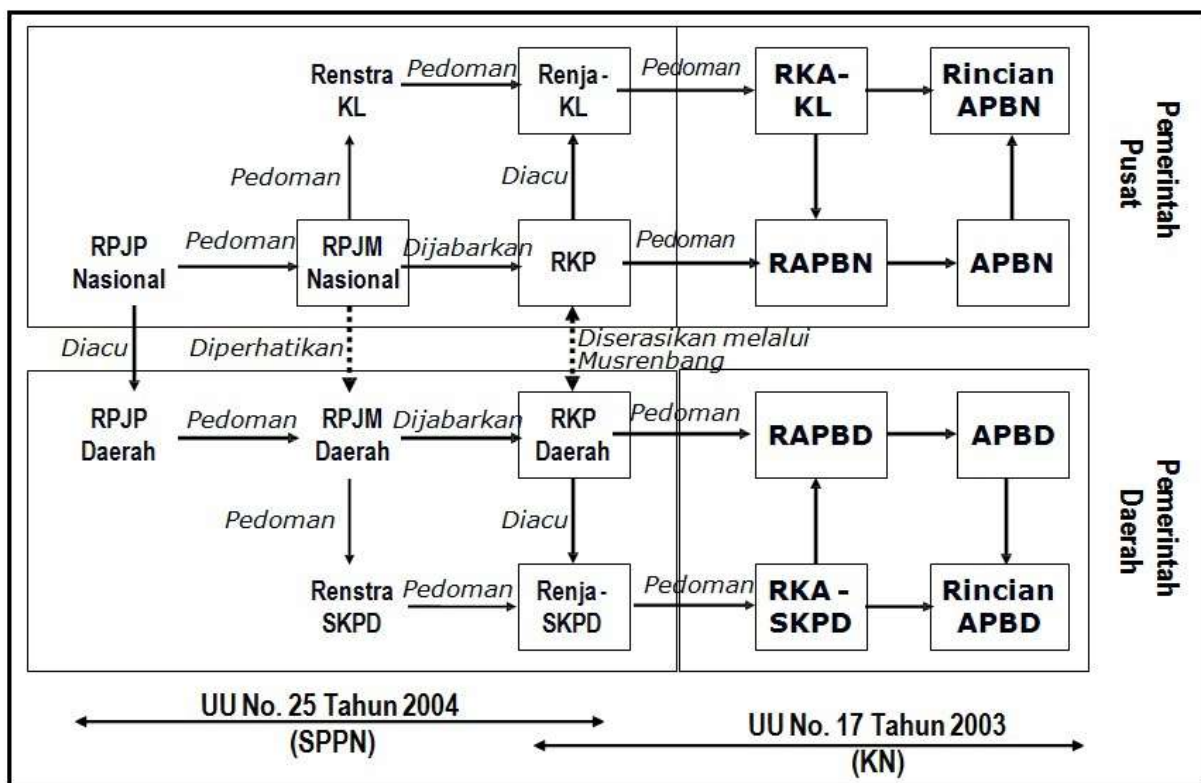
Renstra KL
Pedoman
Renja-KL
Pedoman
RKA-KL
Rincian APBN
Pemerintah Pusat
Pedoman
Diacu
RPJP Nasional
Pedoman
RPJM Nasional
Dijabarkan
RKP
Pedoman
RAPBN
APBN
Diacu
Diperhatikan
Diserasikan melalui Musrenbang
RPJP Daerah
Pedoman
RPJM Daerah
Dijabarkan
RKP Daerah
Pedoman
RAPBD
APBD
Pemerintah Daerah
Pedoman
Diacu
Renstra SKPD
Pedoman
Renja-SKPD
Pedoman
RKA-SKPD
Rincian APBD
UU No. 25 Tahun 2004 (SPPN)
UU No. 17 Tahun 2003 (KN)